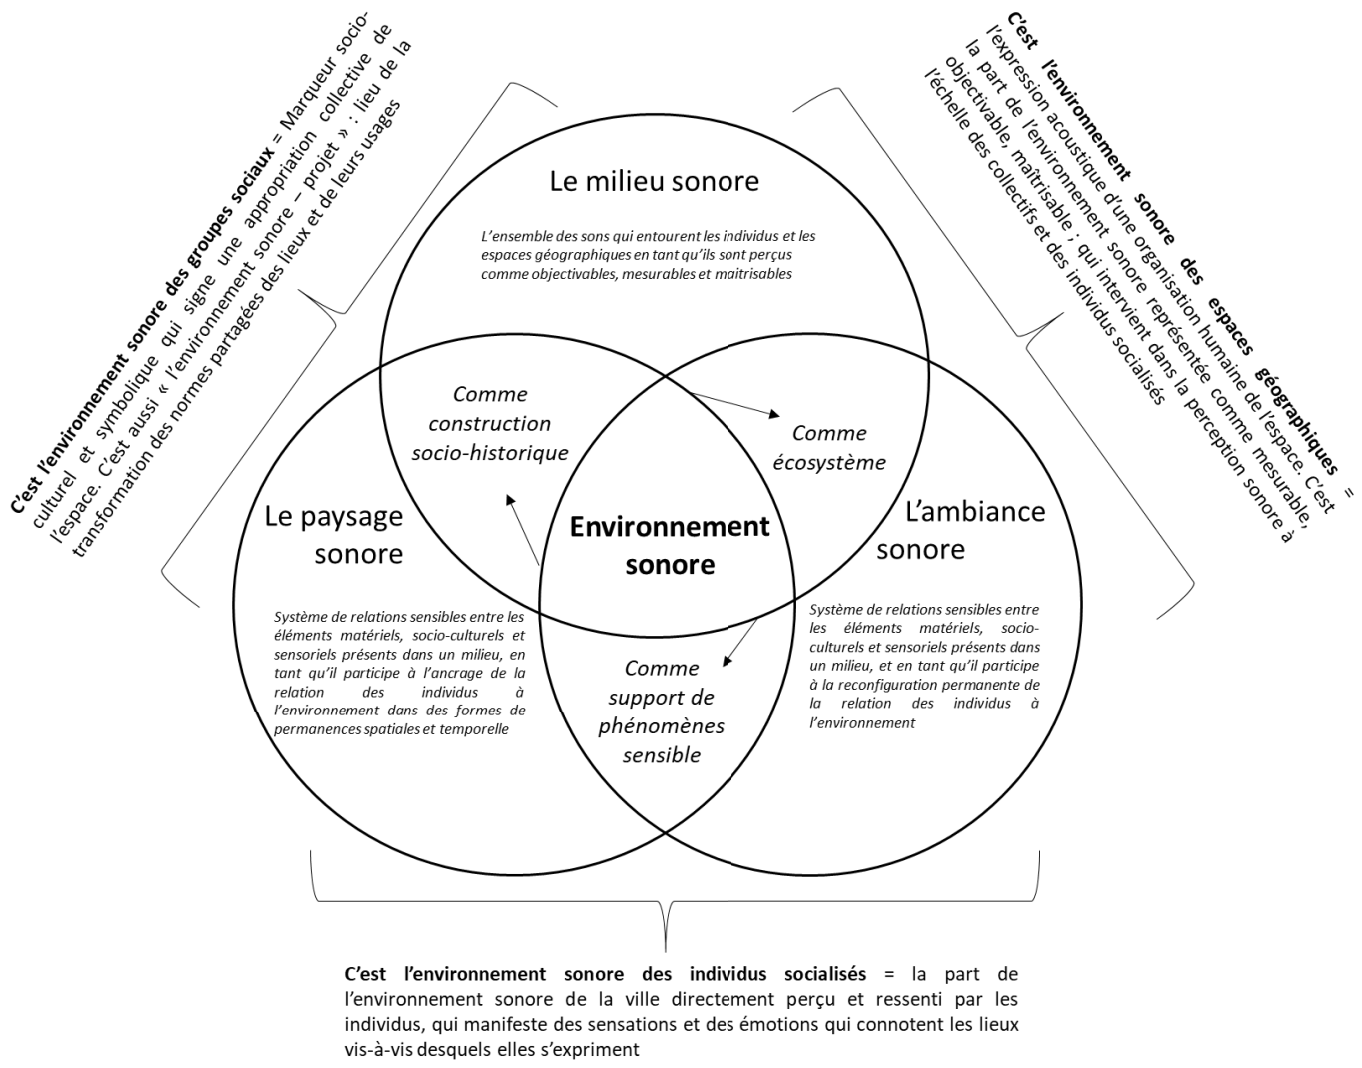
C'est l'environnement sonore des groupes sociaux = Marqueur socio-culturel et symbolique qui signe une appropriation collective de l'espace. C'est aussi « l'environnement sonore – projet » : lieu de la transformation des normes partagées des lieux et de leurs usages

C'est l'environnement sonore des espaces géographiques = l'expression acoustique d'une organisation humaine de l'espace. C'est la part de l'environnement sonore représentée comme mesurable, objectivable, maitrisable ; qui intervient dans la perception sonore à l'échelle des collectifs et des individus socialisés

Le milieu sonore

L'ensemble des sons qui entourent les individus et les espaces géographiques en tant qu'ils sont perçus comme objectivables, mesurables et maitrisables

Comme construction socio-historique

Comme écosystème

Le paysage sonore

Environnement sonore

L'ambiance sonore

Système de relations sensibles entre les éléments matériels, socio-culturels et sensoriels présents dans un milieu, en tant qu'il participe à l'ancrage de la relation des individus à l'environnement dans des formes de permanences spatiales et temporelle

Comme support de phénomènes sensible

Système de relations sensibles entre les éléments matériels, socio-culturels et sensoriels présents dans un milieu, et en tant qu'il participe à la reconfiguration permanente de la relation des individus à l'environnement

C'est l'environnement sonore des individus socialisés = la part de l'environnement sonore de la ville directement perçu et ressenti par les individus, qui manifeste des sensations et des émotions qui connotent les lieux vis-à-vis desquels elles s'expriment